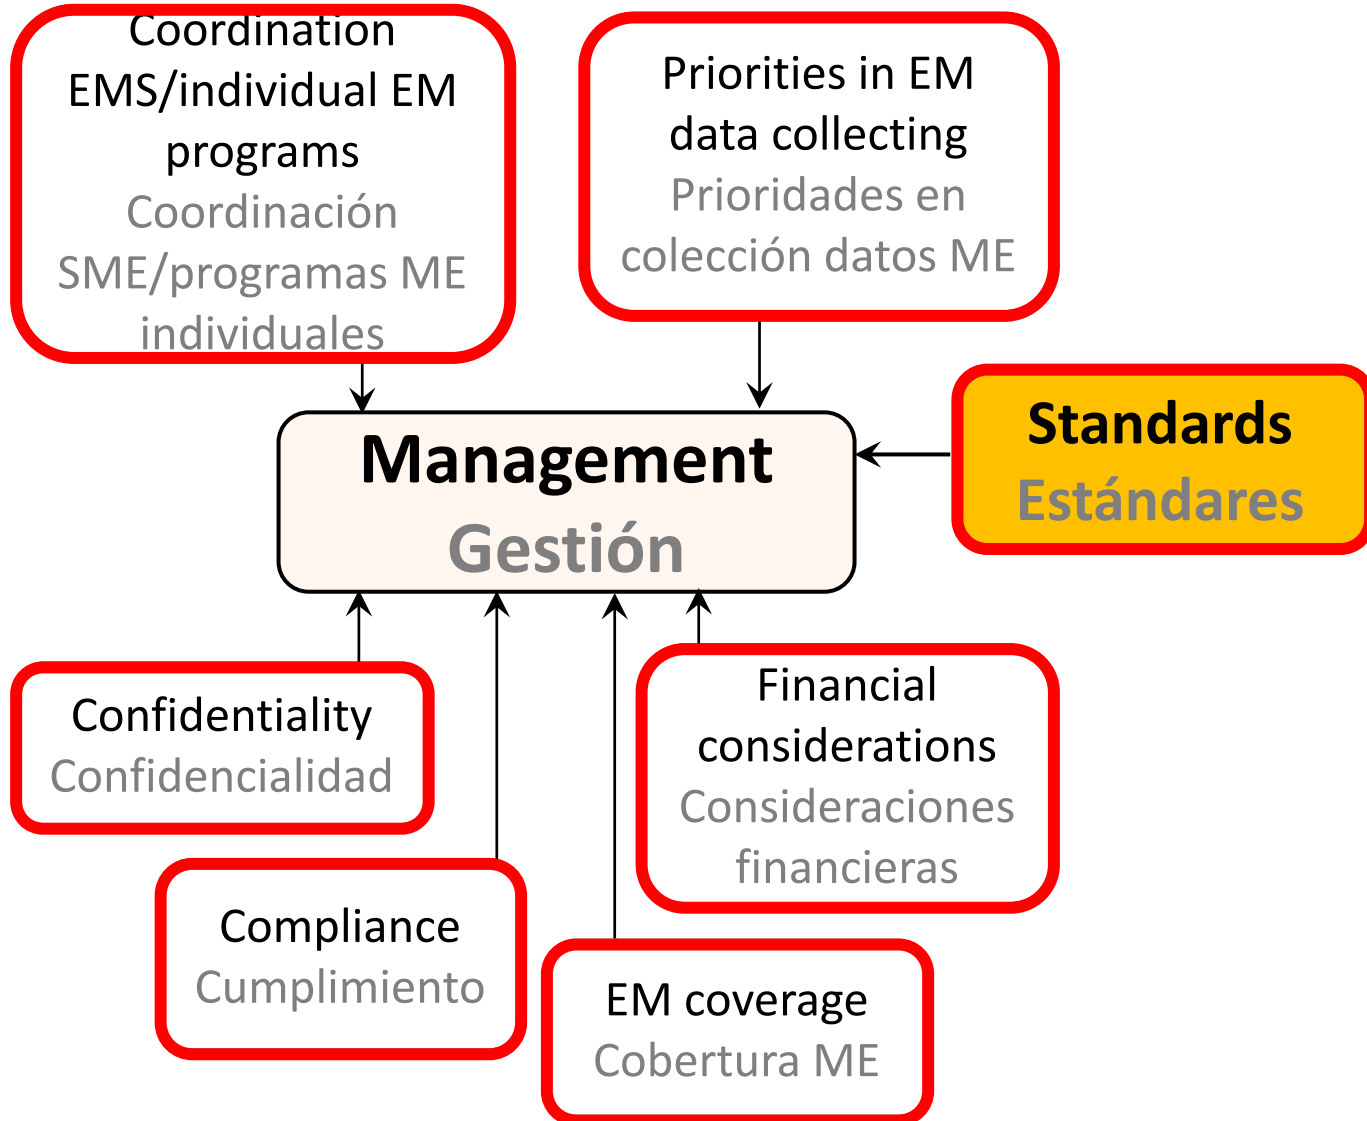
Coordination EMS/individual EM programs
Coordinación SME/programas ME individuales

Priorities in EM data collecting
Prioridades en colección datos ME

Management
Gestión

Standards
Estándares

Confidentiality
Confidencialidad

Financial considerations
Consideraciones financieras

Compliance
Cumplimiento

EM coverage
Cobertura ME